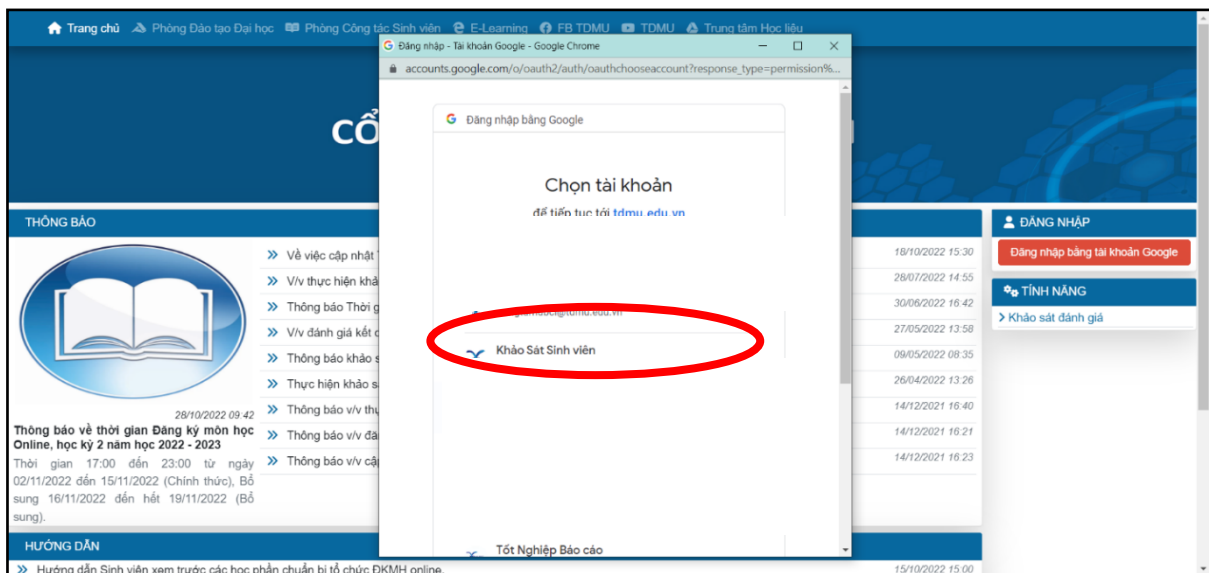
Trang chủ Phòng Đào tạo Đại học Phòng Công tác Sinh viên E-Learning FB TDMU TDMU Trung tâm Học liệu

Đăng nhập - Tài khoản Google - Google Chrome

accounts.google.com/o/oauth2/auth/oauthchooseaccount?response_type=permission%...

Đăng nhập bằng Google

Chọn tài khoản

để tiếp tục tới tdmu.edu.vn

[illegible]@tdmu.edu.vn

Khảo Sát Sinh viên

Tốt Nghiệp Báo cáo

CỔ

THÔNG BÁO

Về việc cập nhật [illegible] 18/10/2022 15:30
V/v thực hiện khả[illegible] 28/07/2022 14:55
Thông báo Thời g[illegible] 30/06/2022 16:42
V/v đánh giá kết q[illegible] 27/05/2022 13:58
Thông báo khảo s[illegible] 09/05/2022 08:35
Thực hiện khảo s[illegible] 26/04/2022 13:26
Thông báo v/v thự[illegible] 14/12/2021 16:40
Thông báo v/v đă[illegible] 14/12/2021 16:21
Thông báo v/v cập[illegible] 14/12/2021 16:23

28/10/2022 09:42

Thông báo về thời gian Đăng ký môn học Online, học kỳ 2 năm học 2022 - 2023

Thời gian 17:00 đến 23:00 từ ngày 02/11/2022 đến 15/11/2022 (Chính thức), Bổ sung 16/11/2022 đến hết 19/11/2022 (Bổ sung).

HƯỚNG DẪN

Hướng dẫn Sinh viên xem trước các học phần chuẩn bị tổ chức ĐKMH online. 15/10/2022 15:00

ĐĂNG NHẬP

Đăng nhập bằng tài khoản Google

TÍNH NĂNG

Khảo sát đánh giá